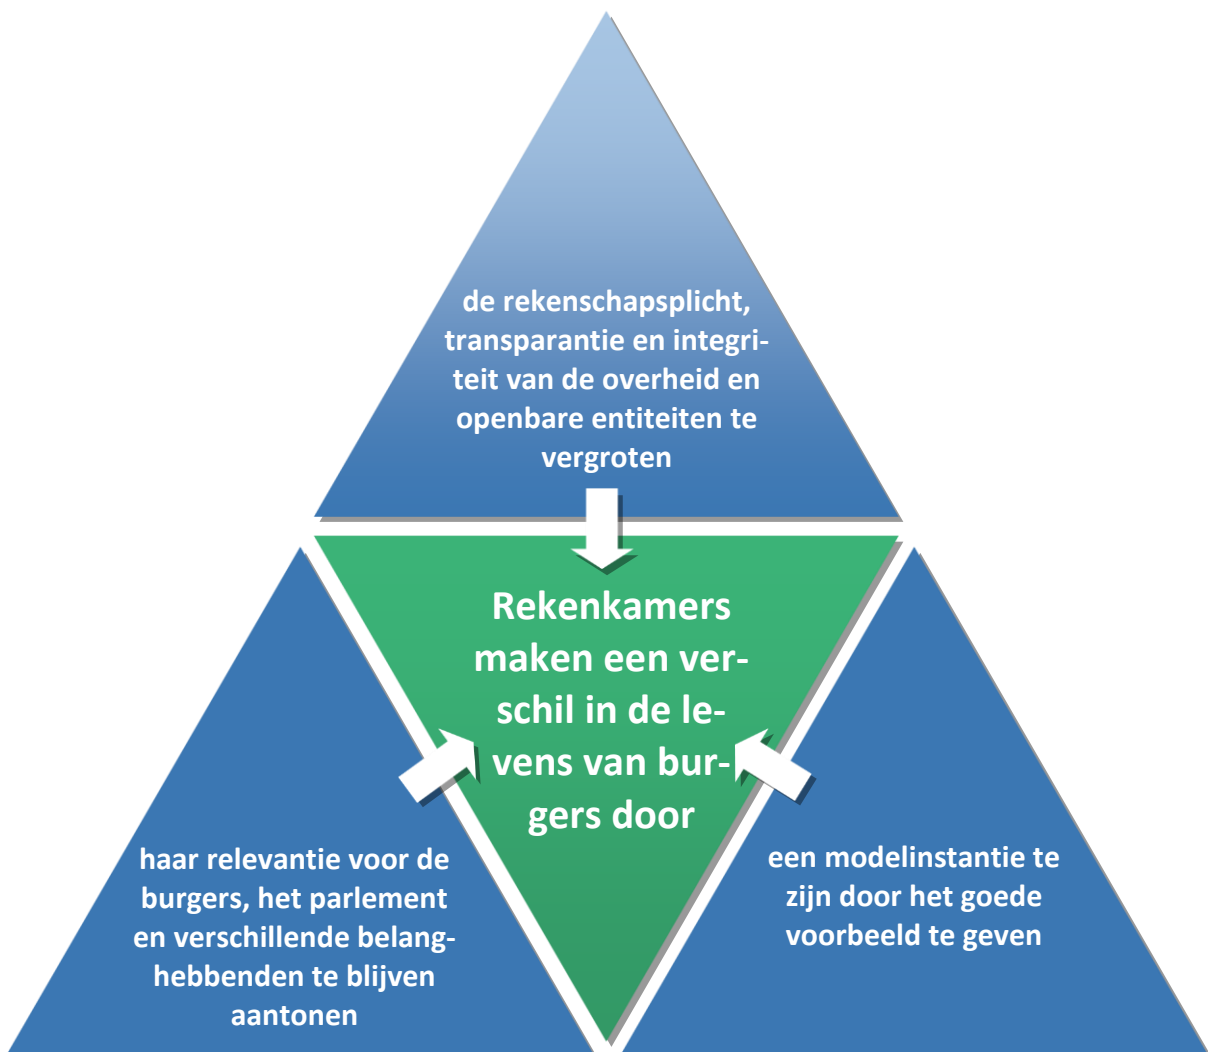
de rekenschapsplicht, transparantie en integriteit van de overheid en openbare entiteiten te vergroten

Rekenkamers maken een verschil in de levens van burgers door

haar relevantie voor de burgers, het parlement en verschillende belanghebbenden te blijven aantonen

een modelinstantie te zijn door het goede voorbeeld te geven